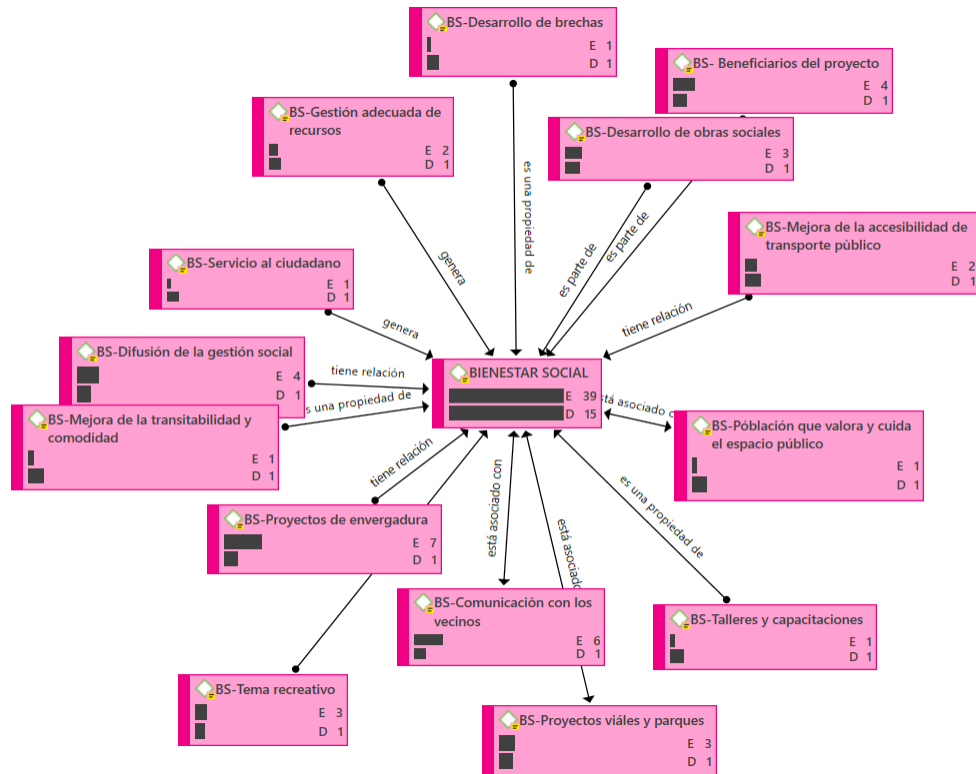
BS-Desarrollo de brechas
E 1
D 1

BS- Beneficiarios del proyecto
E 4
D 1

BS-Gestión adecuada de recursos
E 2
D 1

BS-Desarrollo de obras sociales
E 3
D 1

BS-Mejora de la accesibilidad de transporte pùblico
E 2
D 1

BS-Servicio al ciudadano
E 1
D 1

BS-Difusión de la gestión social
E 4
D 1

BS-Mejora de la transitabilidad y comodidad
E 1
D 1

BIENESTAR SOCIAL
E 39
D 15

BS-Póblación que valora y cuida el espacio público
E 1
D 1

BS-Proyectos de envergadura
E 7
D 1

BS-Comunicación con los vecinos
E 6
D 1

BS-Talleres y capacitaciones
E 1
D 1

BS-Tema recreativo
E 3
D 1

BS-Proyectos viáles y parques
E 3
D 1

es una propiedad de
genera
es parte de
es parte de
tiene relación
genera
tiene relación
s una propiedad de
stá asociado c
tiene relación
está asociado con
está asociado
es una propiedad de